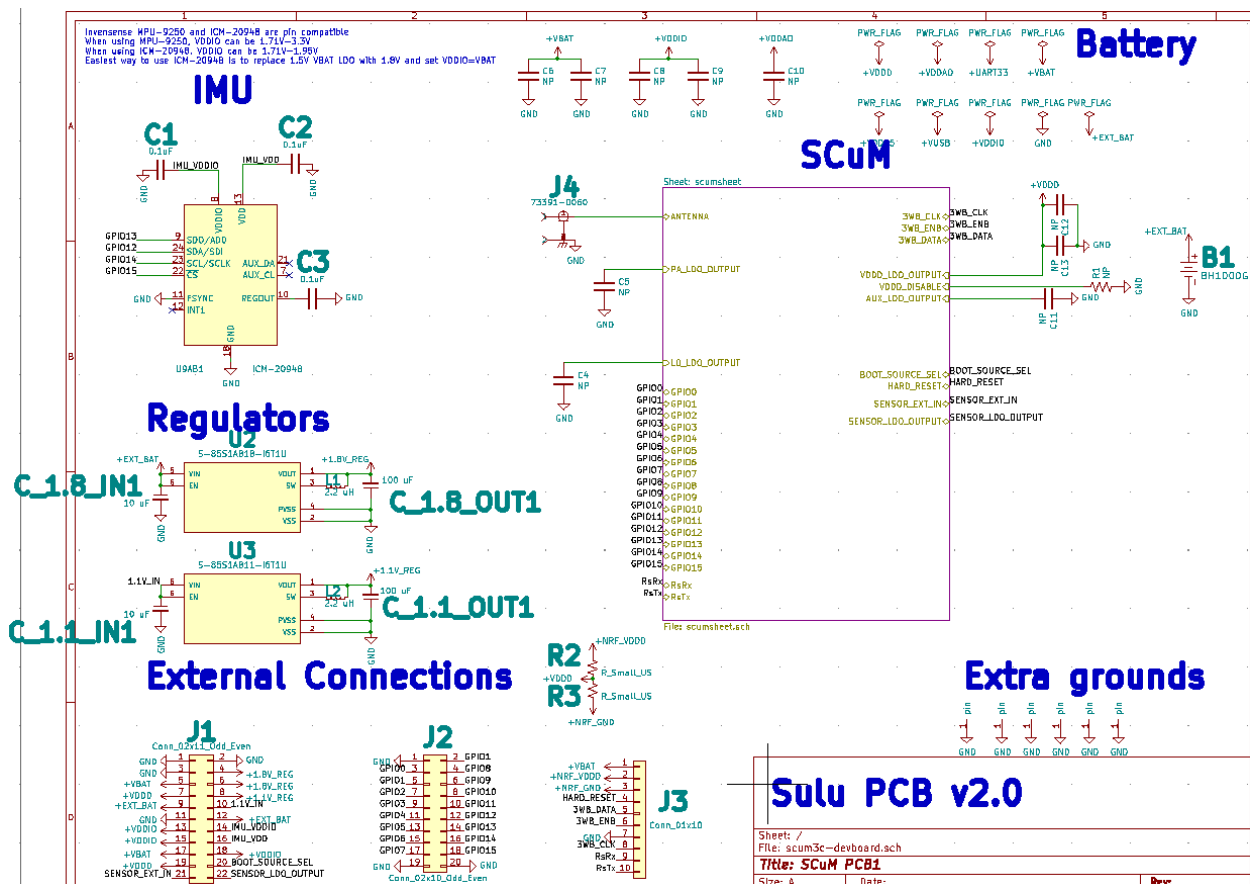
1 2 3 4 5

A B C D

Invensense MPU-9250 and ICM-20948 are pin compatible
When using MPU-9250, VDDIO can be 1.71V-3.3V
When using ICM-20948, VDDIO can be 1.71V-1.98V
Easiest way to use ICM-20948 is to replace 1.5V VBAT LDO with 1.8V and set VDDIO=VBAT

IMU

C1
0.1uF
IMU_VDDIO
GND

C2
0.1uF
IMU_VDD
GND

8 VDDIO
13 VDD
GPIO13 9 SDO/AD0
GPIO12 24 SDA/SDI
GPIO14 23 SCL/SCLK
GPIO15 22 CS
21 AUX_DA
7 AUX_CL
C3
0.1uF
GND 11 FSYNC
12 INT1
10 REGOUT
GND
18 GND
U9AB1 ICM-20948
GND

Regulators
U2
5-8SS1A818-I5T1U
+EXT_BAT
C_1.8_IN1
10 uF
GND
5 VIN
6 EN
1 VOUT
2 SW
4 PVSS
3 VSS
L1
2.2 uH
+1.8V_REG
100 uF
C_1.8_OUT1
GND

U3
5-8SS1A811-I5T1U
1.1V_IN
C_1.1_IN1
10 uF
GND
5 VIN
6 EN
1 VOUT
2 SW
4 PVSS
3 VSS
L2
2.2 uH
+1.1V_REG
100 uF
C_1.1_OUT1
GND

External Connections

J1
Conn_02x11_Odd_Even
GND 1 2 GND
GND 3 4
+VBAT 5 6 +1.8V_REG
+VDDD 7 8 +1.8V_REG
+EXT_BAT 9 10 1.1V_IN
11 12 +EXT_BAT
+VDDIO 13 14 IMU_VDDIO
+VDDIO 15 16 IMU_VDD
17 18 +VDDIO
+VBAT 19 20 BOOT_SOURCE_SEL
+VDDD 21 22 SENSOR_LDO_OUTPUT
SENSOR_EXT_IN

J2
GND 1 2 GPIO1
GPIO0 3 4 GPIO8
GPIO1 5 6 GPIO9
GPIO2 7 8 GPIO10
GPIO3 9 10 GPIO11
GPIO4 11 12 GPIO12
GPIO5 13 14 GPIO13
GPIO6 15 16 GPIO14
GPIO7 17 18 GPIO15
GND 19 20 GND
Conn_02x10_Odd_Even

+VBAT
C6 NP
C7 NP
GND GND
+VDDIO
C8 NP
C9 NP
GND GND
+VDDAO
C10 NP
GND

PWR_FLAG PWR_FLAG PWR_FLAG PWR_FLAG
+VDDD +VDDAO +UART33 +VBAT
PWR_FLAG PWR_FLAG PWR_FLAG PWR_FLAG PWR_FLAG
+VBAT +VUSB +VDDIO GND +EXT_BAT

Battery

SCuM

J4
73391-0060
GND

Sheet: scumsheet
ANTENNA
PA_LDO_OUTPUT
C5 NP
GND
LO_LDO_OUTPUT
C4 NP
GND
GPIO0 GPIO0
GPIO1 GPIO1
GPIO2 GPIO2
GPIO3 GPIO3
GPIO4 GPIO4
GPIO5 GPIO5
GPIO6 GPIO6
GPIO7 GPIO7
GPIO8 GPIO8
GPIO9 GPIO9
GPIO10 GPIO10
GPIO11 GPIO11
GPIO12 GPIO12
GPIO13 GPIO13
GPIO14 GPIO14
GPIO15 GPIO15
RsRx RsRx
RsTx RsTx
File: scumsheet.sch

3WB_CLK 3WB_CLK
3WB_ENB 3WB_ENB
3WB_DATA 3WB_DATA
VDDD_LDO_OUTPUT
VDDD_DISABLE
AUX_LDO_OUTPUT
+VDDD
NP C12
NP C13
GND
R1 NP
GND
NP C11
BOOT_SOURCE_SEL BOOT_SOURCE_SEL
HARD_RESET HARD_RESET
SENSOR_EXT_IN SENSOR_EXT_IN
SENSOR_LDO_OUTPUT SENSOR_LDO_OUTPUT

+EXT_BAT
B1
BH100DG
GND

R2
+NRF_VDDD
R_Small_US
+VDDD
R3
R_Small_US
+NRF_GND

Extra grounds
pin pin pin pin pin pin
GND GND GND GND GND GND

J3
+VBAT 1
+NRF_VDDD 2
+NRF_GND 3
HARD_RESET 4
3WB_DATA 5
3WB_ENB 6
GND 7
3WB_CLK 8
RsRx 9
RsTx 10
Conn_01x10

Sulu PCB v2.0
Sheet: /
File: scum3c-devboard.sch
Title: SCuM PCB1
Size: A Date: Rev: